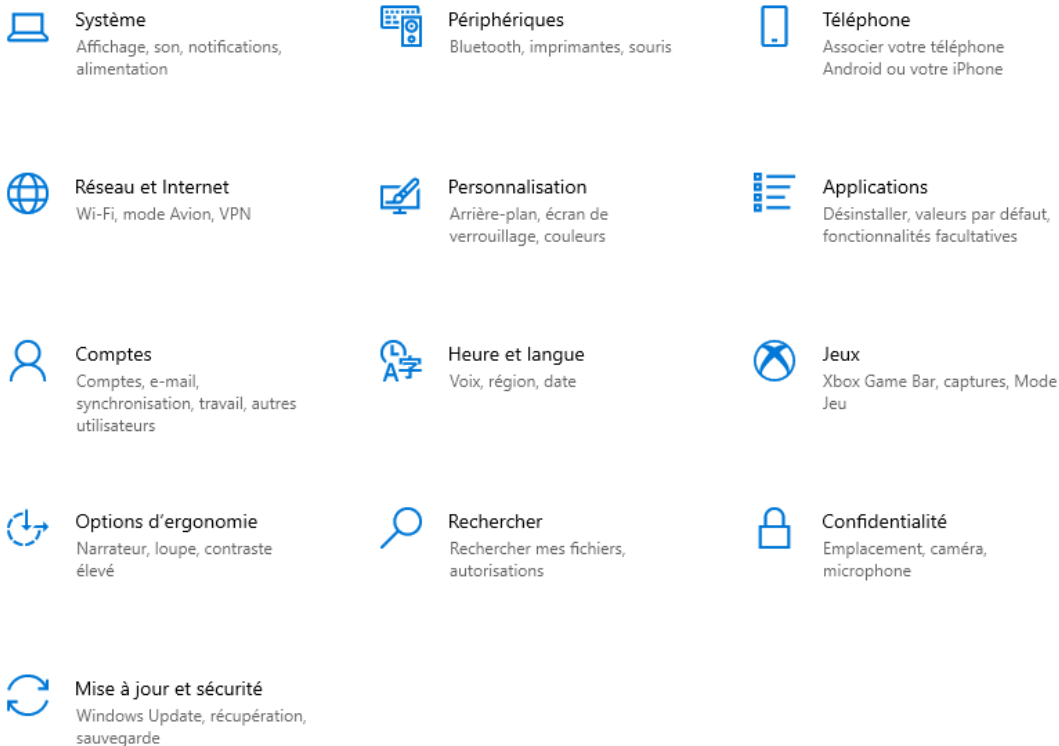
Système
Affichage, son, notifications, alimentation

Périphériques
Bluetooth, imprimantes, souris

Téléphone
Associer votre téléphone Android ou votre iPhone

Réseau et Internet
Wi-Fi, mode Avion, VPN

Personnalisation
Arrière-plan, écran de verrouillage, couleurs

Applications
Désinstaller, valeurs par défaut, fonctionnalités facultatives

Comptes
Comptes, e-mail, synchronisation, travail, autres utilisateurs

Heure et langue
Voix, région, date

Jeux
Xbox Game Bar, captures, Mode Jeu

Options d’ergonomie
Narrateur, loupe, contraste élevé

Rechercher
Rechercher mes fichiers, autorisations

Confidentialité
Emplacement, caméra, microphone

Mise à jour et sécurité
Windows Update, récupération, sauvegarde